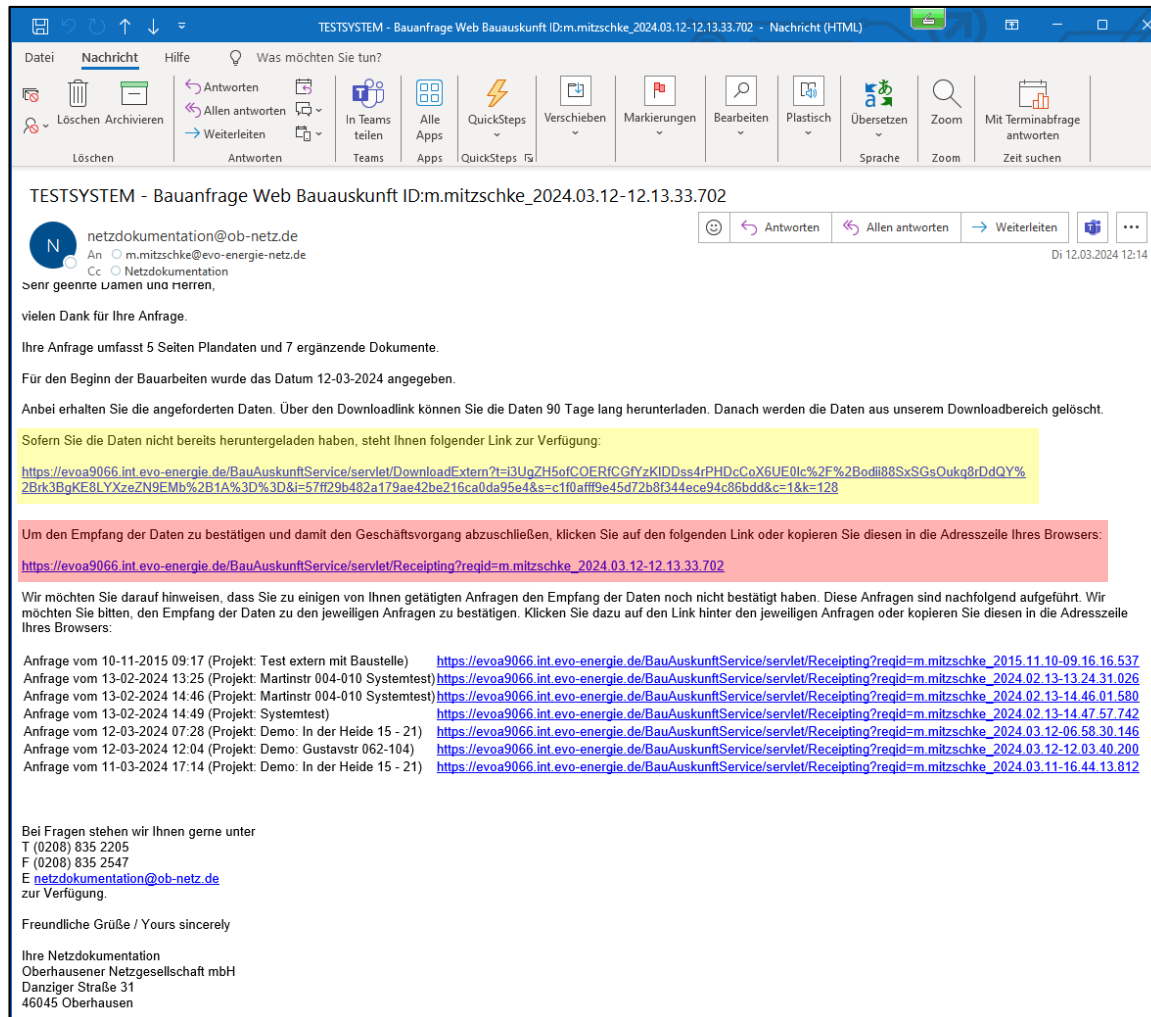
TESTSYSTEM - Bauanfrage Web Bauauskunft ID:m.mitzschke_2024.03.12-12.13.33.702 - Nachricht (HTML)

Datei Nachricht Hilfe Was möchten Sie tun?

Löschen Archivieren
Löschen
Antworten
Allen antworten
Weiterleiten
Antworten
In Teams teilen
Teams
Alle Apps
Apps
QuickSteps
QuickSteps
Verschieben
Markierungen
Bearbeiten
Plastisch
Übersetzen
Sprache
Zoom
Zoom
Mit Terminabfrage antworten
Zeit suchen

TESTSYSTEM - Bauanfrage Web Bauauskunft ID:m.mitzschke_2024.03.12-12.13.33.702

N
netzdokumentation@ob-netz.de
An m.mitzschke@evo-energie-netz.de
Cc Netzdokumentation

Antworten Allen antworten Weiterleiten

Di 12.03.2024 12:14

Sehr geehrte Damen und Herren,

vielen Dank für Ihre Anfrage.

Ihre Anfrage umfasst 5 Seiten Plandaten und 7 ergänzende Dokumente.

Für den Beginn der Bauarbeiten wurde das Datum 12-03-2024 angegeben.

Anbei erhalten Sie die angeforderten Daten. Über den Downloadlink können Sie die Daten 90 Tage lang herunterladen. Danach werden die Daten aus unserem Downloadbereich gelöscht.

Sofern Sie die Daten nicht bereits heruntergeladen haben, steht Ihnen folgender Link zur Verfügung:

https://evoa9066.int.evo-energie.de/BauAuskunftService/servlet/DownloadExtern?t=i3UgZH5ofCOERfCGfYzKIDDss4rPHDcCoX6UE0Ic%2F%2Bodii88SxSGsOukq8rDdQY%2Brk3BgKE8LYXzeZN9EMb%2B1A%3D%3D&i=57ff29b482a179ae42be216ca0da95e4&s=c1f0afff9e45d72b8f344ece94c86bdd&c=1&k=128

Um den Empfang der Daten zu bestätigen und damit den Geschäftsvorgang abzuschließen, klicken Sie auf den folgenden Link oder kopieren Sie diesen in die Adresszeile Ihres Browsers:

https://evoa9066.int.evo-energie.de/BauAuskunftService/servlet/Receipting?reqid=m.mitzschke_2024.03.12-12.13.33.702

Wir möchten Sie darauf hinweisen, dass Sie zu einigen von Ihnen getätigten Anfragen den Empfang der Daten noch nicht bestätigt haben. Diese Anfragen sind nachfolgend aufgeführt. Wir möchten Sie bitten, den Empfang der Daten zu den jeweiligen Anfragen zu bestätigen. Klicken Sie dazu auf den Link hinter den jeweiligen Anfragen oder kopieren Sie diesen in die Adresszeile Ihres Browsers:

| | |
|---|---|
| Anfrage vom 10-11-2015 09:17 (Projekt: Test extern mit Baustelle) | https://evoa9066.int.evo-energie.de/BauAuskunftService/servlet/Receipting?reqid=m.mitzschke_2015.11.10-09.16.16.537 |
| Anfrage vom 13-02-2024 13:25 (Projekt: Martinstr 004-010 Systemtest) | https://evoa9066.int.evo-energie.de/BauAuskunftService/servlet/Receipting?reqid=m.mitzschke_2024.02.13-13.24.31.026 |
| Anfrage vom 13-02-2024 14:46 (Projekt: Martinstr 004-010 Systemtest) | https://evoa9066.int.evo-energie.de/BauAuskunftService/servlet/Receipting?reqid=m.mitzschke_2024.02.13-14.46.01.580 |
| Anfrage vom 13-02-2024 14:49 (Projekt: Systemtest) | https://evoa9066.int.evo-energie.de/BauAuskunftService/servlet/Receipting?reqid=m.mitzschke_2024.02.13-14.47.57.742 |
| Anfrage vom 12-03-2024 07:28 (Projekt: Demo: In der Heide 15 - 21) | https://evoa9066.int.evo-energie.de/BauAuskunftService/servlet/Receipting?reqid=m.mitzschke_2024.03.12-06.58.30.146 |
| Anfrage vom 12-03-2024 12:04 (Projekt: Demo: Gustavstr 062-104) | https://evoa9066.int.evo-energie.de/BauAuskunftService/servlet/Receipting?reqid=m.mitzschke_2024.03.12-12.03.40.200 |
| Anfrage vom 11-03-2024 17:14 (Projekt: Demo: In der Heide 15 - 21) | https://evoa9066.int.evo-energie.de/BauAuskunftService/servlet/Receipting?reqid=m.mitzschke_2024.03.11-16.44.13.812 |

Bei Fragen stehen wir Ihnen gerne unter
T (0208) 835 2205
F (0208) 835 2547
E netzdokumentation@ob-netz.de
zur Verfügung.

Freundliche Grüße / Yours sincerely

Ihre Netzdokumentation
Oberhausener Netzgesellschaft mbH
Danziger Straße 31
46045 Oberhausen